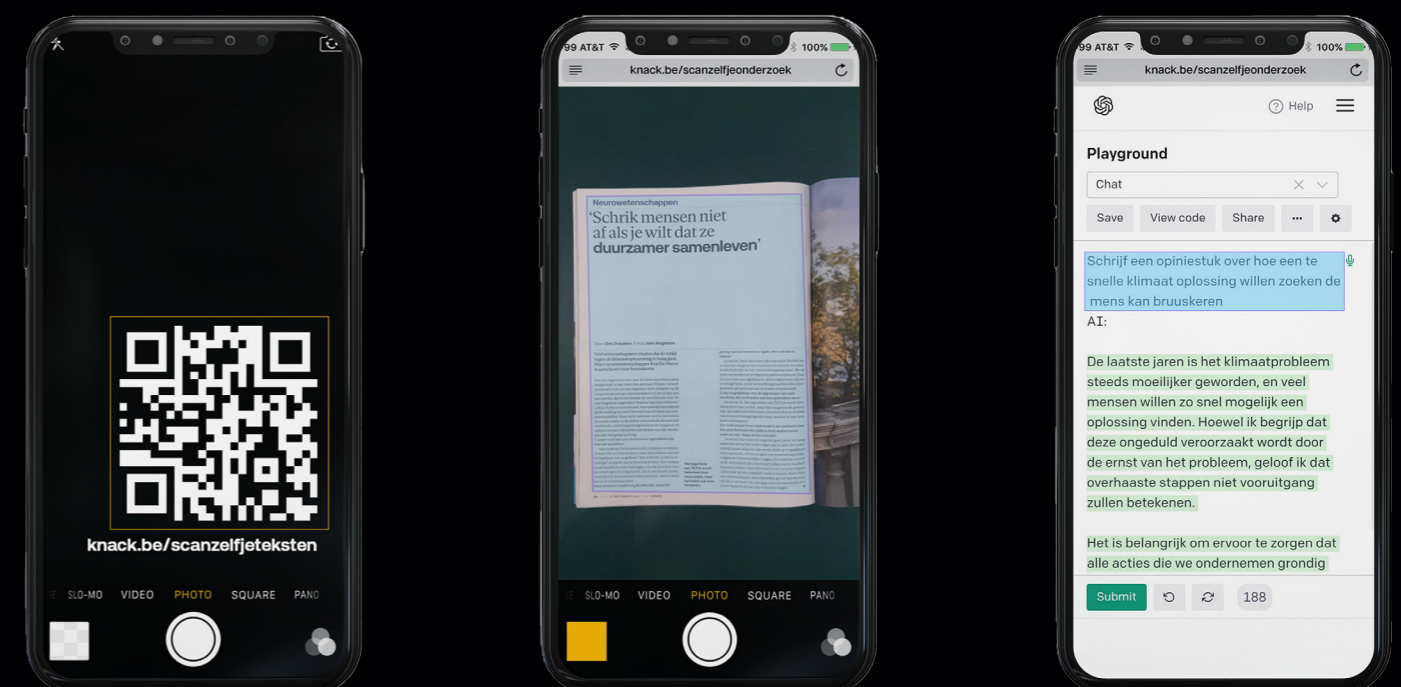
knack.be/scanzelfjeteksten

SLO-MO VIDEO PHOTO SQUARE PANO

99 AT&T 100%

knack.be/scanzelfjeonderzoek

Neurowetenschappen

'Schrik mensen niet af als je wilt dat ze duurzamer samenleven'

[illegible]

SLO-MO VIDEO PHOTO SQUARE PANO

99 AT&T 100%

knack.be/scanzelfjeonderzoek

Help

Playground

Chat

Save View code Share ··· 

Schrijf een opiniestuk over hoe een te snelle klimaat oplossing willen zoeken de mens kan bruuskeren

AI:

De laatste jaren is het klimaatprobleem steeds moeilijker geworden, en veel mensen willen zo snel mogelijk een oplossing vinden. Hoewel ik begrijp dat deze ongeduld veroorzaakt wordt door de ernst van het probleem, geloof ik dat overhaaste stappen niet vooruitgang zullen betekenen.

Het is belangrijk om ervoor te zorgen dat alle acties die we ondernemen grondig

Submit 188